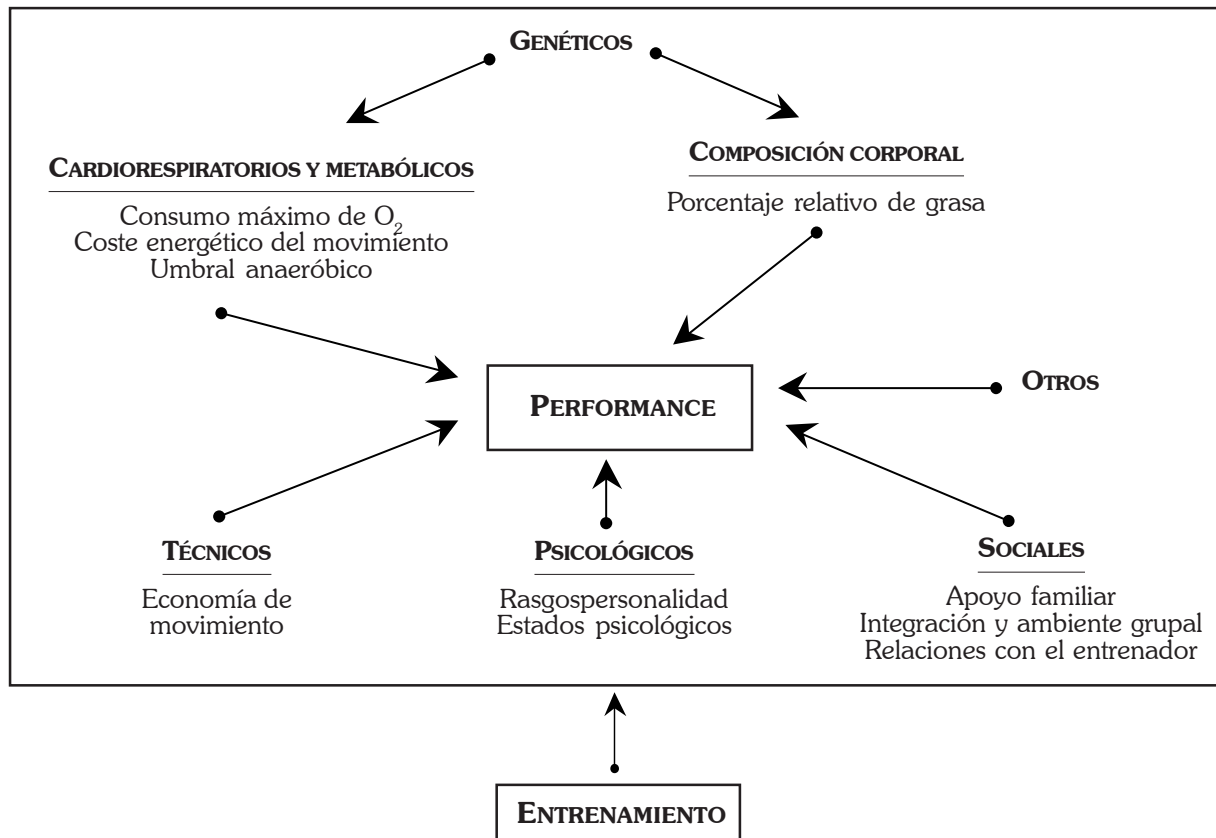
GENÉTICOS

CARDIORESPIRATORIOS Y METABÓLICOS

Consumo máximo de $O_2$
Coste energético del movimiento
Umbral anaeróbico

COMPOSICIÓN CORPORAL

Porcentaje relativo de grasa

PERFORMANCE

OTROS

TÉCNICOS

Economía de movimiento

PSICOLÓGICOS

Rasgospersonalidad
Estados psicológicos

SOCIALES

Apoyo familiar
Integración y ambiente grupal
Relaciones con el entrenador

ENTRENAMIENTO